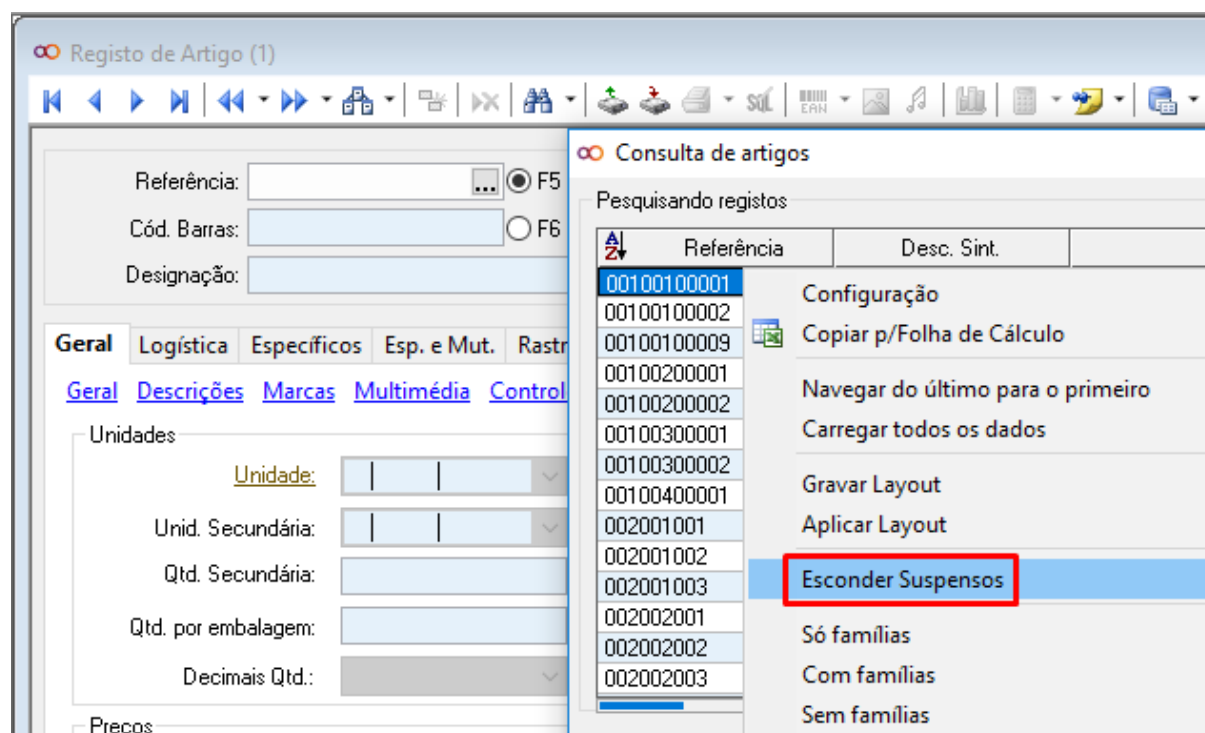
Registo de Artigo (1)

Referência: ... F5
Cód. Barras: F6
Designação:

Geral | Logística | Específicos | Esp. e Mut. | Rastr

Geral Descrições Marcas Multimédia Control

Unidades
Unidade:
Unid. Secundária:
Qtd. Secundária:
Qtd. por embalagem:
Decimais Qtd.:

Preços

Consulta de artigos

Pesquisando registos

| Referência | Desc. Sint. |
|---|---|
| 00100100001 | |
| 00100100002 | |
| 00100100009 | |
| 00100200001 | |
| 00100200002 | |
| 00100300001 | |
| 00100300002 | |
| 00100400001 | |
| 002001001 | |
| 002001002 | |
| 002001003 | |
| 002002001 | |
| 002002002 | |
| 002002003 | |

Configuração
Copiar p/Folha de Cálculo
Navegar do último para o primeiro
Carregar todos os dados
Gravar Layout
Aplicar Layout
Esconder Suspensos
Só famílias
Com famílias
Sem famílias